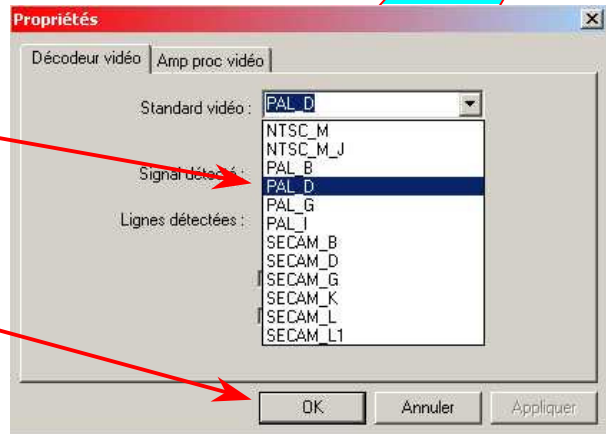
Propriétés

Décodeur vidéo | Amp proc vidéo

Standard vidéo : PAL_D

NTSC_M
NTSC_M_J
PAL_B
PAL_D
PAL_G
PAL_I
SECAM_B
SECAM_D
SECAM_G
SECAM_K
SECAM_L
SECAM_L1

Signal détecté :

Lignes détectées :

OK | Annuler | Appliquer